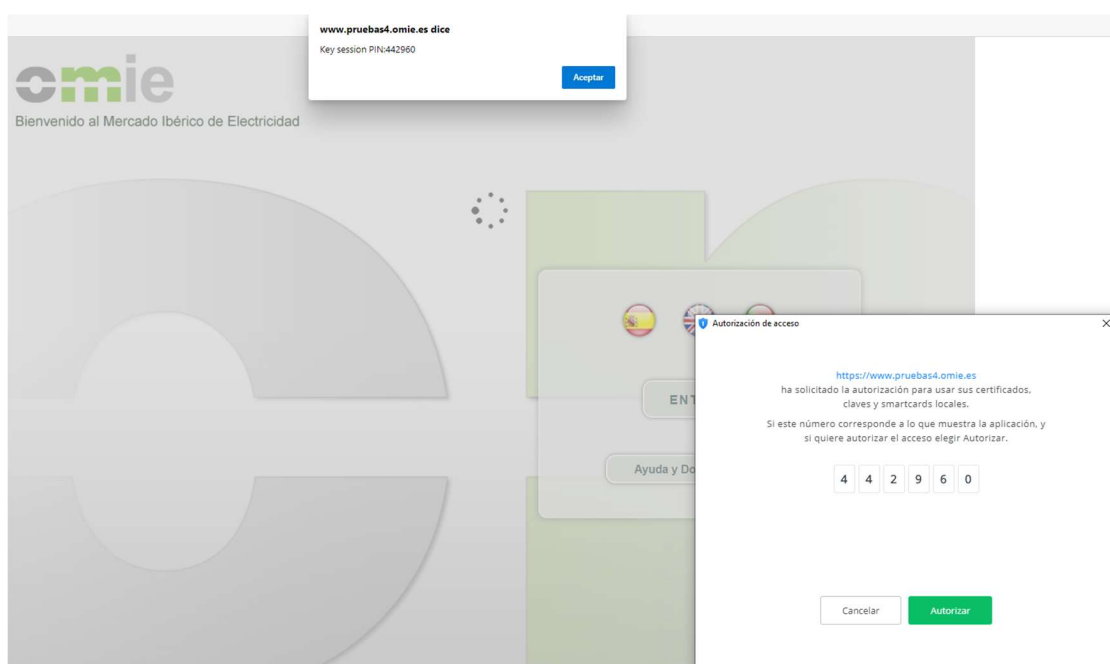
www.pruebas4.omie.es dice
Key session PIN:442960

Aceptar

omie
Bienvenido al Mercado Ibérico de Electricidad

ENT

Ayuda y Do

Autorización de acceso

https://www.pruebas4.omie.es
ha solicitado la autorización para usar sus certificados, claves y smartcards locales.

Si este número corresponde a lo que muestra la aplicación, y si quiere autorizar el acceso elegir Autorizar.

4 4 2 9 6 0

Cancelar

Autorizar